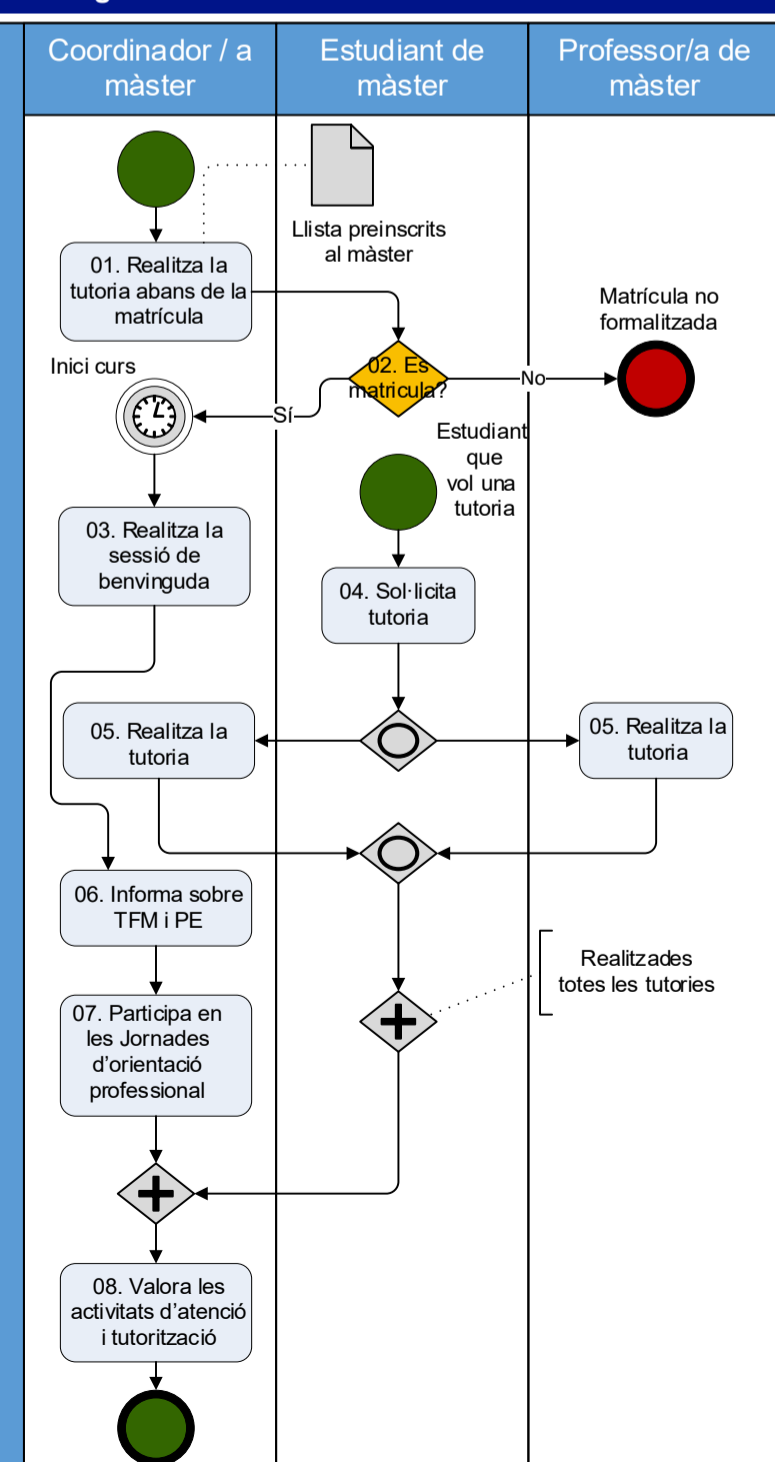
Coordinador / a màster

Estudiant de màster

Professor/a de màster

Llista preinscrits al màster

01. Realitza la tutoria abans de la matrícula

Matrícula no formalitzada

Inici curs

02. Es matricula?

No

Sí

Estudiant que vol una tutoria

03. Realitza la sessió de benvinguda

04. Sol·licita tutoria

05. Realitza la tutoria

05. Realitza la tutoria

06. Informa sobre TFM i PE

Realitzades totes les tutories

07. Participa en les Jornades d'orientació professional

08. Valora les activitats d'atenció i tutorització